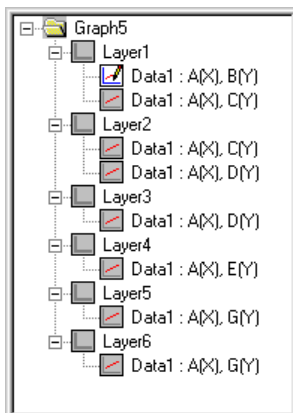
Graph5
Layer1
Data1 : A(X), B(Y)
Data1 : A(X), C(Y)
Layer2
Data1 : A(X), C(Y)
Data1 : A(X), D(Y)
Layer3
Data1 : A(X), D(Y)
Layer4
Data1 : A(X), E(Y)
Layer5
Data1 : A(X), G(Y)
Layer6
Data1 : A(X), G(Y)